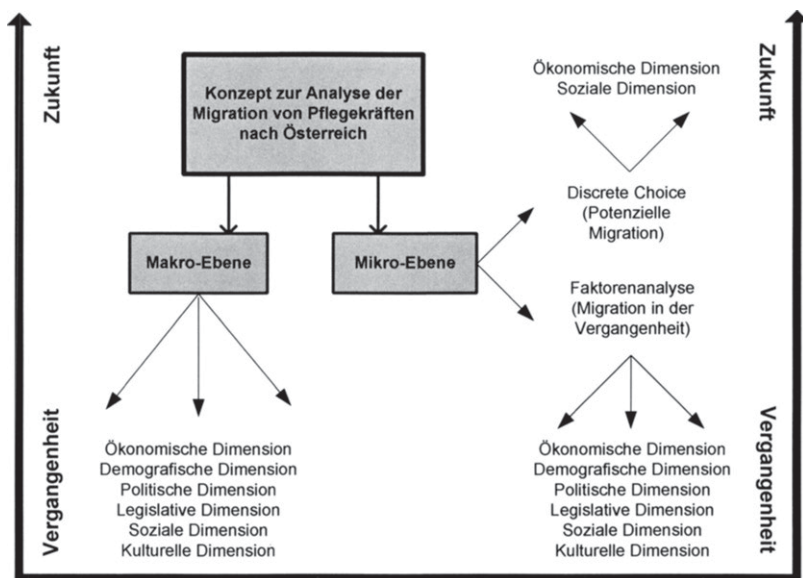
Zukunft

Konzept zur Analyse der Migration von Pflegekräften nach Österreich

Zukunft

Ökonomische Dimension
Soziale Dimension

Discrete Choice
(Potenzielle Migration)

Makro-Ebene

Mikro-Ebene

Faktorenanalyse
(Migration in der Vergangenheit)

Vergangenheit

Ökonomische Dimension
Demografische Dimension
Politische Dimension
Legislative Dimension
Soziale Dimension
Kulturelle Dimension

Ökonomische Dimension
Demografische Dimension
Politische Dimension
Legislative Dimension
Soziale Dimension
Kulturelle Dimension

Vergangenheit